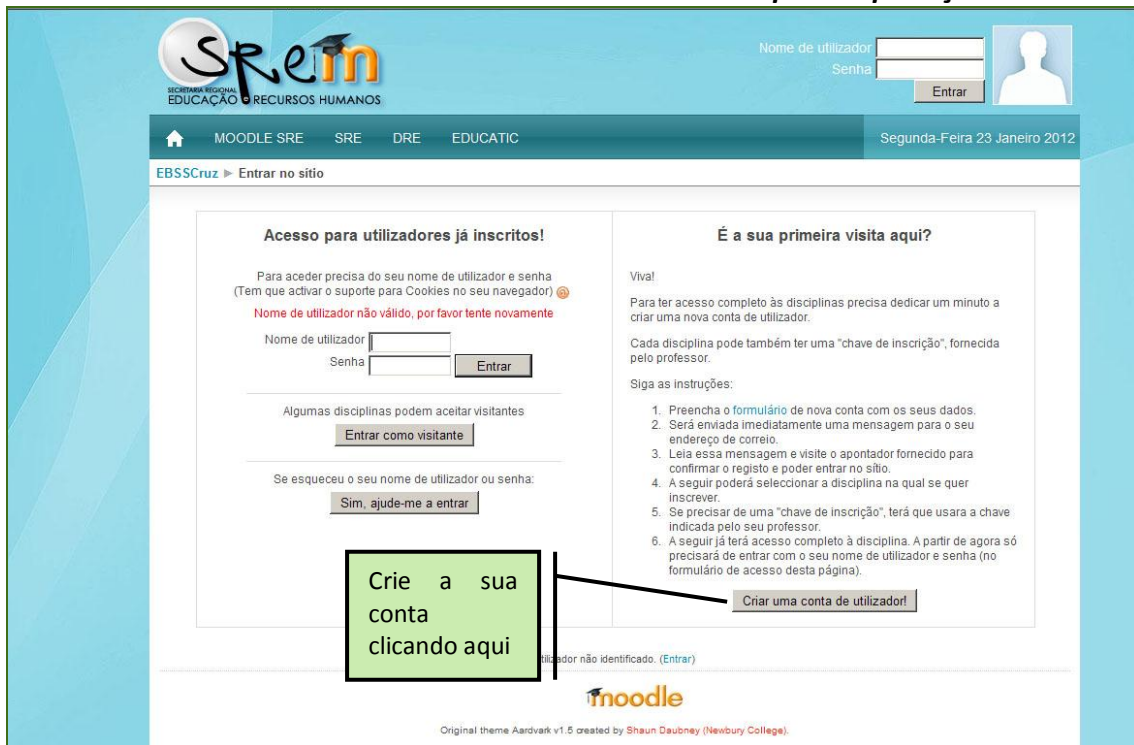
SREM
SECRETARIA REGIONAL EDUCAÇÃO E RECURSOS HUMANOS

Nome de utilizador
Senha
Entrar

MOODLE SRE SRE DRE EDUCATIC
Segunda-Feira 23 Janeiro 2012

EBSSCruz ▶ Entrar no sítio

Acesso para utilizadores já inscritos!

Para aceder precisa do seu nome de utilizador e senha
(Tem que activar o suporte para Cookies no seu navegador)

Nome de utilizador não válido, por favor tente novamente

Nome de utilizador
Senha
Entrar

Algumas disciplinas podem aceitar visitantes

Entrar como visitante

Se esqueceu o seu nome de utilizador ou senha:

Sim, ajude-me a entrar

É a sua primeira visita aqui?

Viva!

Para ter acesso completo às disciplinas precisa dedicar um minuto a criar uma nova conta de utilizador.

Cada disciplina pode também ter uma "chave de inscrição", fornecida pelo professor.

Siga as instruções:

1. Preencha o formulário de nova conta com os seus dados.
2. Será enviada imediatamente uma mensagem para o seu endereço de correio.
3. Leia essa mensagem e visite o apontador fornecido para confirmar o registo e poder entrar no sítio.
4. A seguir poderá seleccionar a disciplina na qual se quer inscrever.
5. Se precisar de uma "chave de inscrição", terá que usara a chave indicada pelo seu professor.
6. A seguir já terá acesso completo à disciplina. A partir de agora só precisará de entrar com o seu nome de utilizador e senha (no formulário de acesso desta página).

Criar uma conta de utilizador!

Crie a sua conta clicando aqui

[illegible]tilizador não identificado. (Entrar)

moodle

Original theme Aardvark v1.5 created by Shaun Daubney (Newbury College).